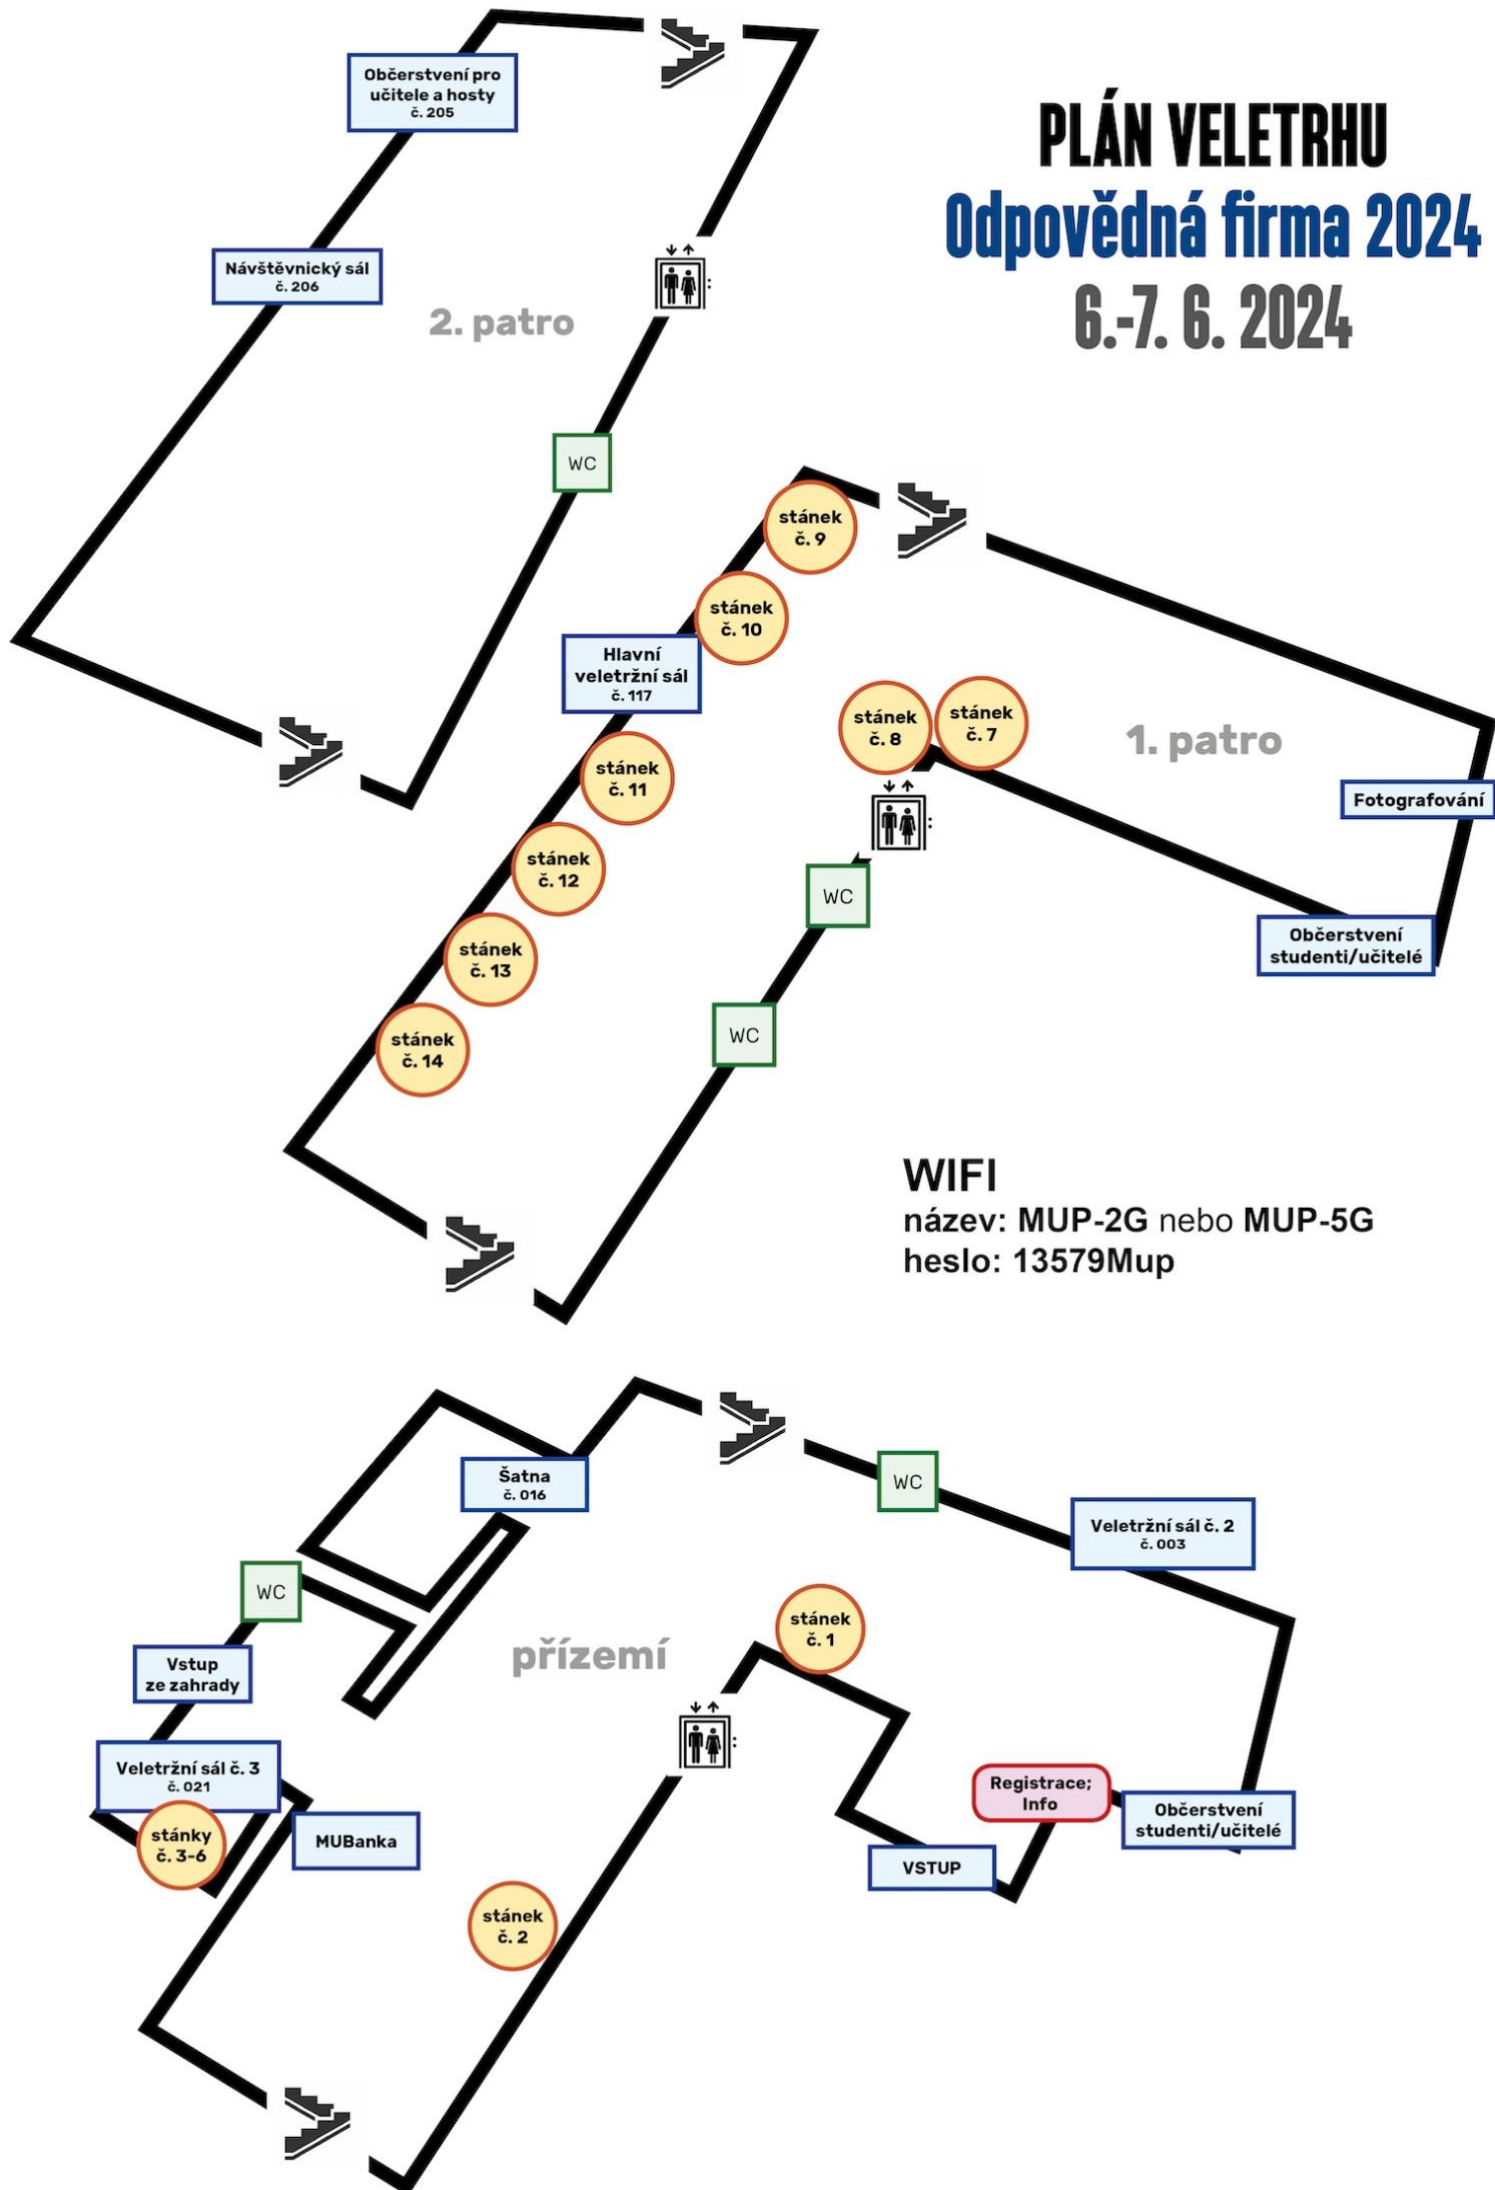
PLÁN VELETRHU
Odpovědná firma 2024
6.-7. 6. 2024

Občerstvení pro učitele a hosty
č. 205

Návštěvnický sál
č. 206

2. patro

WC

stánek č. 9

stánek č. 10

Hlavní veletržní sál
č. 117

stánek č. 8

stánek č. 7

1. patro

Fotografování

stánek č. 11

stánek č. 12

WC

stánek č. 13

WC

Občerstvení studenti/učitelé

stánek č. 14

WIFI
název: MUP-2G nebo MUP-5G
heslo: 13579Mup

Šatna
č. 016

WC

Veletržní sál č. 2
č. 003

WC

stánek č. 1

přízemí

Vstup ze zahrady

Veletržní sál č. 3
č. 021

stánky č. 3-6

MUBanka

Registrace; Info

Občerstvení studenti/učitelé

VSTUP

stánek č. 2